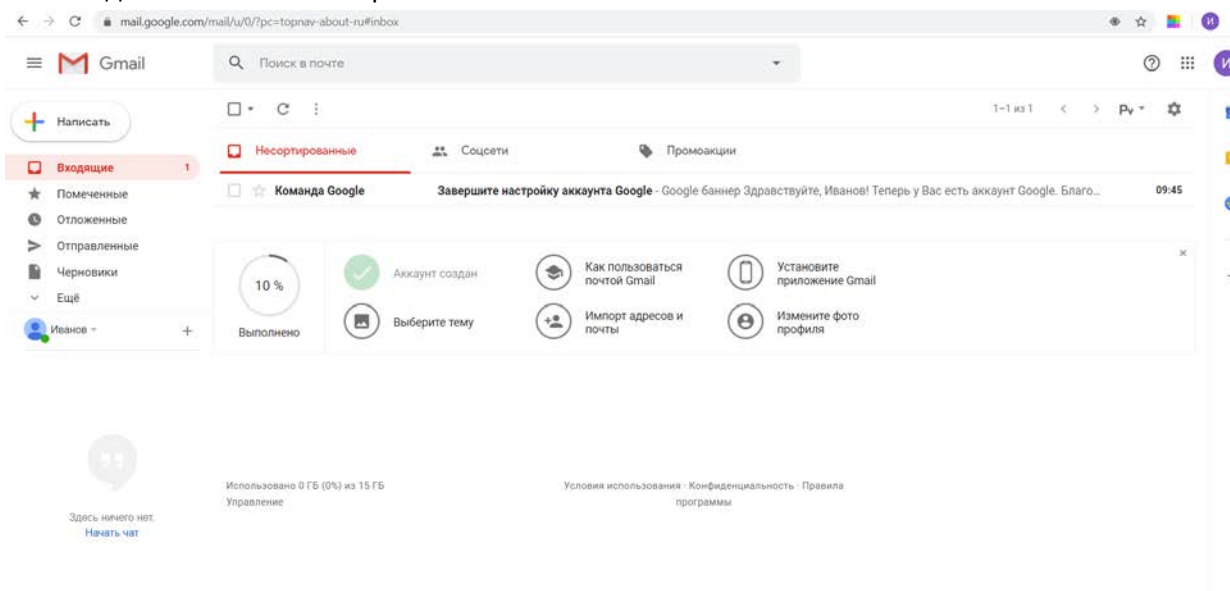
mail.google.com/mail/u/0/?pc=topnav-about-ru#inbox

Gmail

Поиск в почте

Написать

Входящие 1
Помеченные
Отложенные
Отправленные
Черновики
Ещё

Иванов

1–1 из 1

Ру

Несортированные
Соцсети
Промоакции

Команда Google
Завершите настройку аккаунта Google - Google баннер Здравствуйте, Иванов! Теперь у Вас есть аккаунт Google. Благо...
09:45

10 %
Выполнено

Аккаунт создан
Выберите тему
Как пользоваться почтой Gmail
Импорт адресов и почты
Установите приложение Gmail
Измените фото профиля

Использовано 0 ГБ (0%) из 15 ГБ
Управление

Условия использования · Конфиденциальность · Правила программы

Здесь ничего нет.
Начать чат